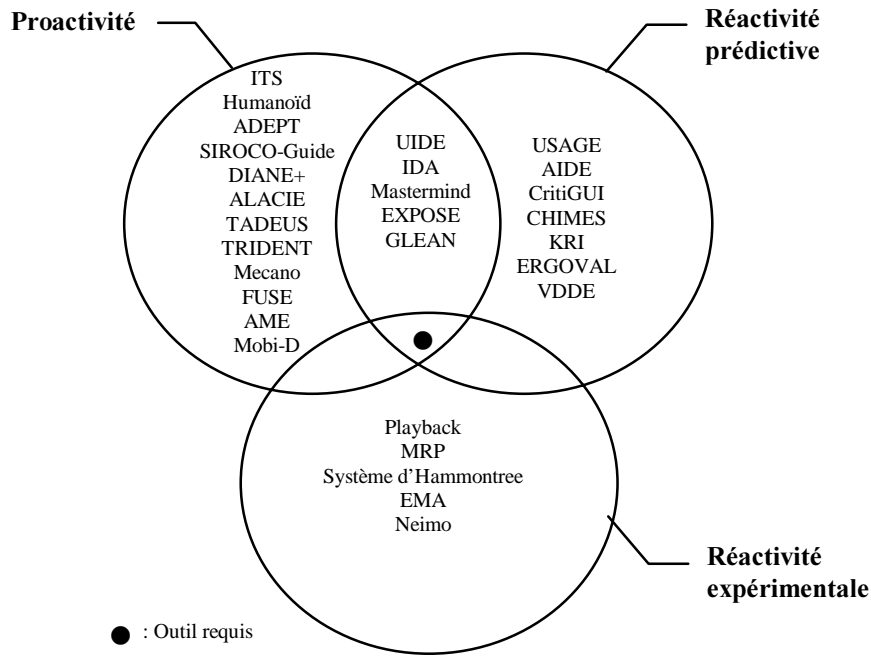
Proactivité

Réactivité prédictive

ITS
Humanoïd
ADEPT
SIROCO-Guide
DIANE+
ALACIE
TADEUS
TRIDENT
Mecano
FUSE
AME
Mobi-D

UIDE
IDA
Mastermind
EXPOSE
GLEAN

USAGE
AIDE
CritiGUI
CHIMES
KRI
ERGOVAL
VDDE

Playback
MRP
Système d'Hammontree
EMA
Neimo

Réactivité expérimentale

: Outil requis